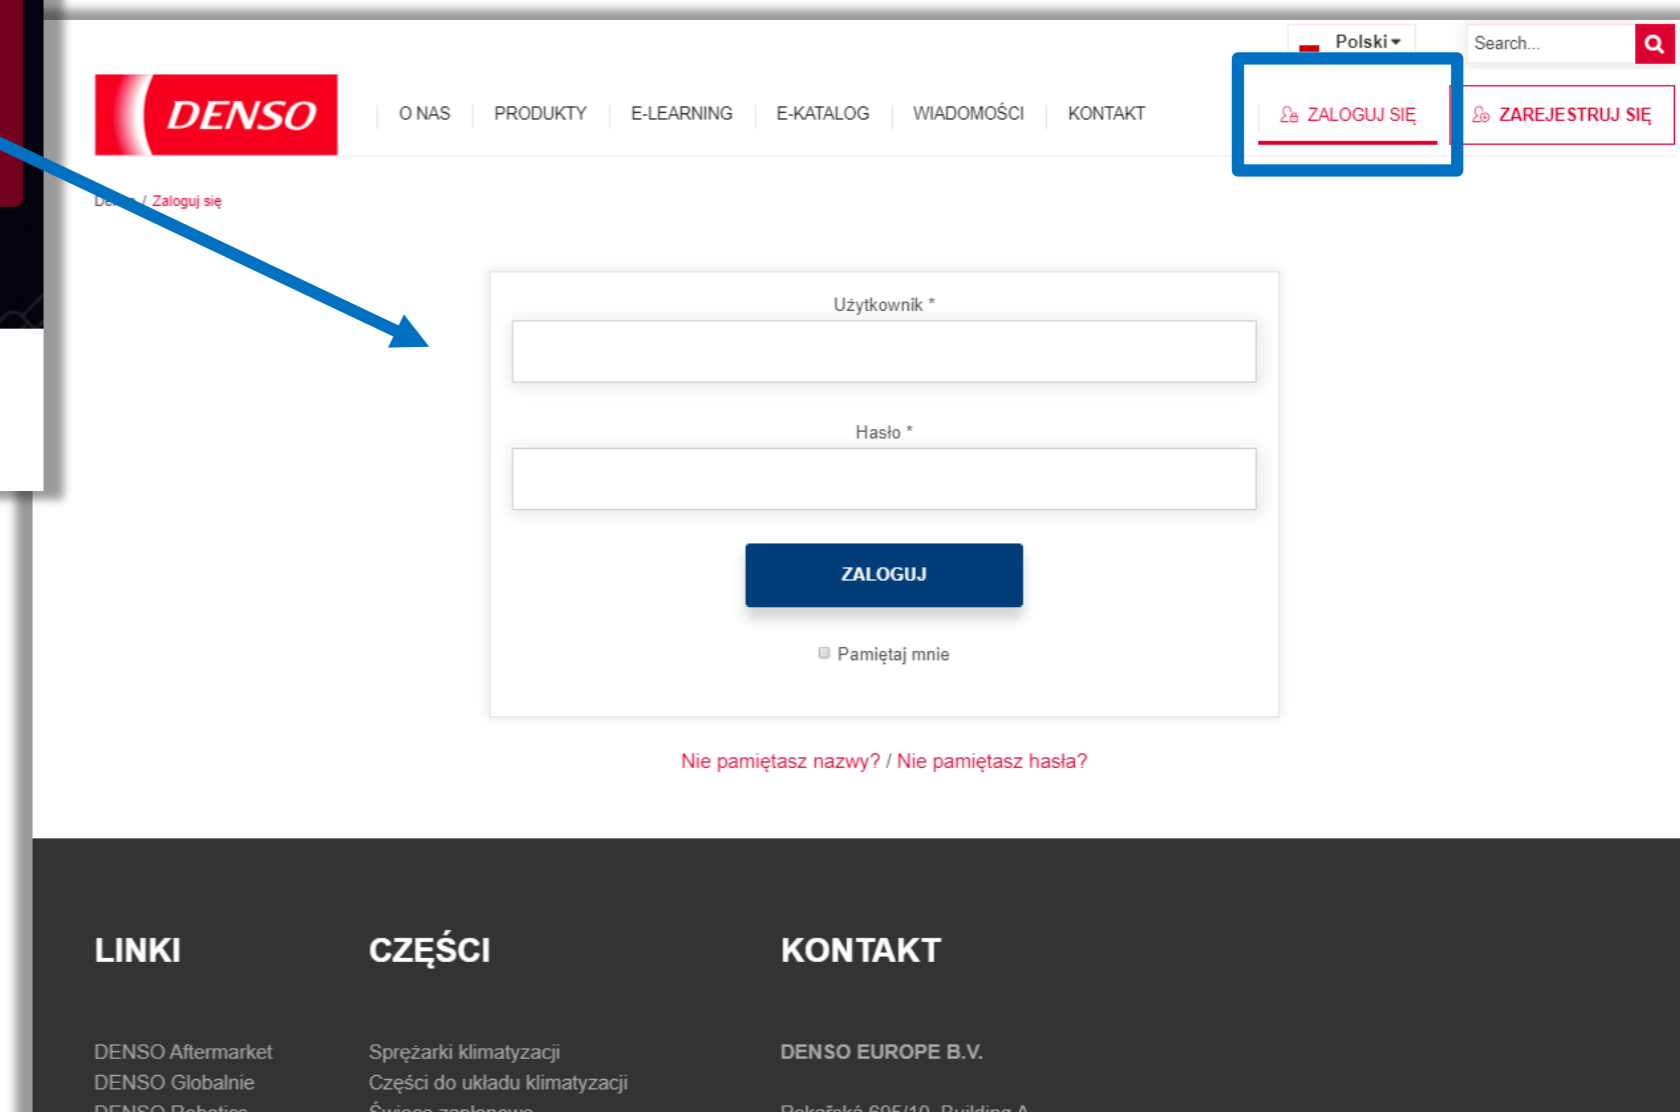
Polski

Search...

DENSO

O NAS | PRODUKTY | E-LEARNING | E-KATALOG | WIADOMOŚCI | KONTAKT

ZALOGUJ SIĘ

ZAREJESTRUJ SIĘ

De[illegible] / Zaloguj się

Użytkownik *

Hasło *

ZALOGUJ

Pamiętaj mnie

Nie pamiętasz nazwy? / Nie pamiętasz hasła?

LINKI

DENSO Aftermarket
DENSO Globalnie
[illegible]

CZĘŚCI

Sprężarki klimatyzacji
Części do układu klimatyzacji
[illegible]

KONTAKT

DENSO EUROPE B.V.
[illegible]